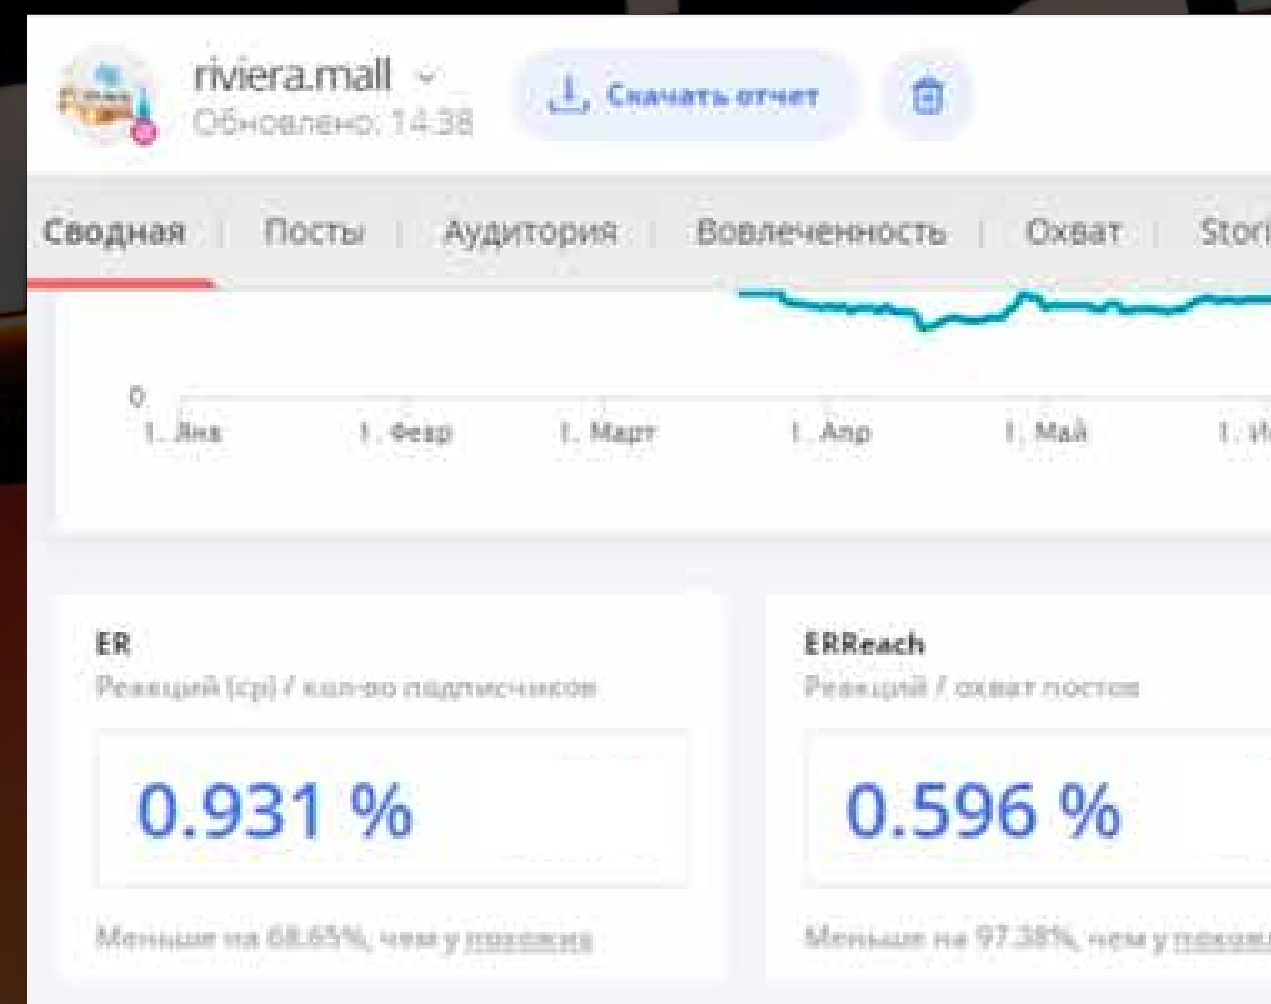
rivіera.mall
Обновлено: 14:38

Скачать отчет

Сводная | Посты | Аудитория | Вовлеченность | Охват | Stori

0
1. Янв 1. Февр 1. Март 1. Апр 1. Май 1. И

ER
Реакций (ср) / кол-во подписчиков

0.931 %

Меньше на 68.65%, чем у похожих

ERReach
Реакций / охват постов

0.596 %

Меньше на 97.38%, чем у похож